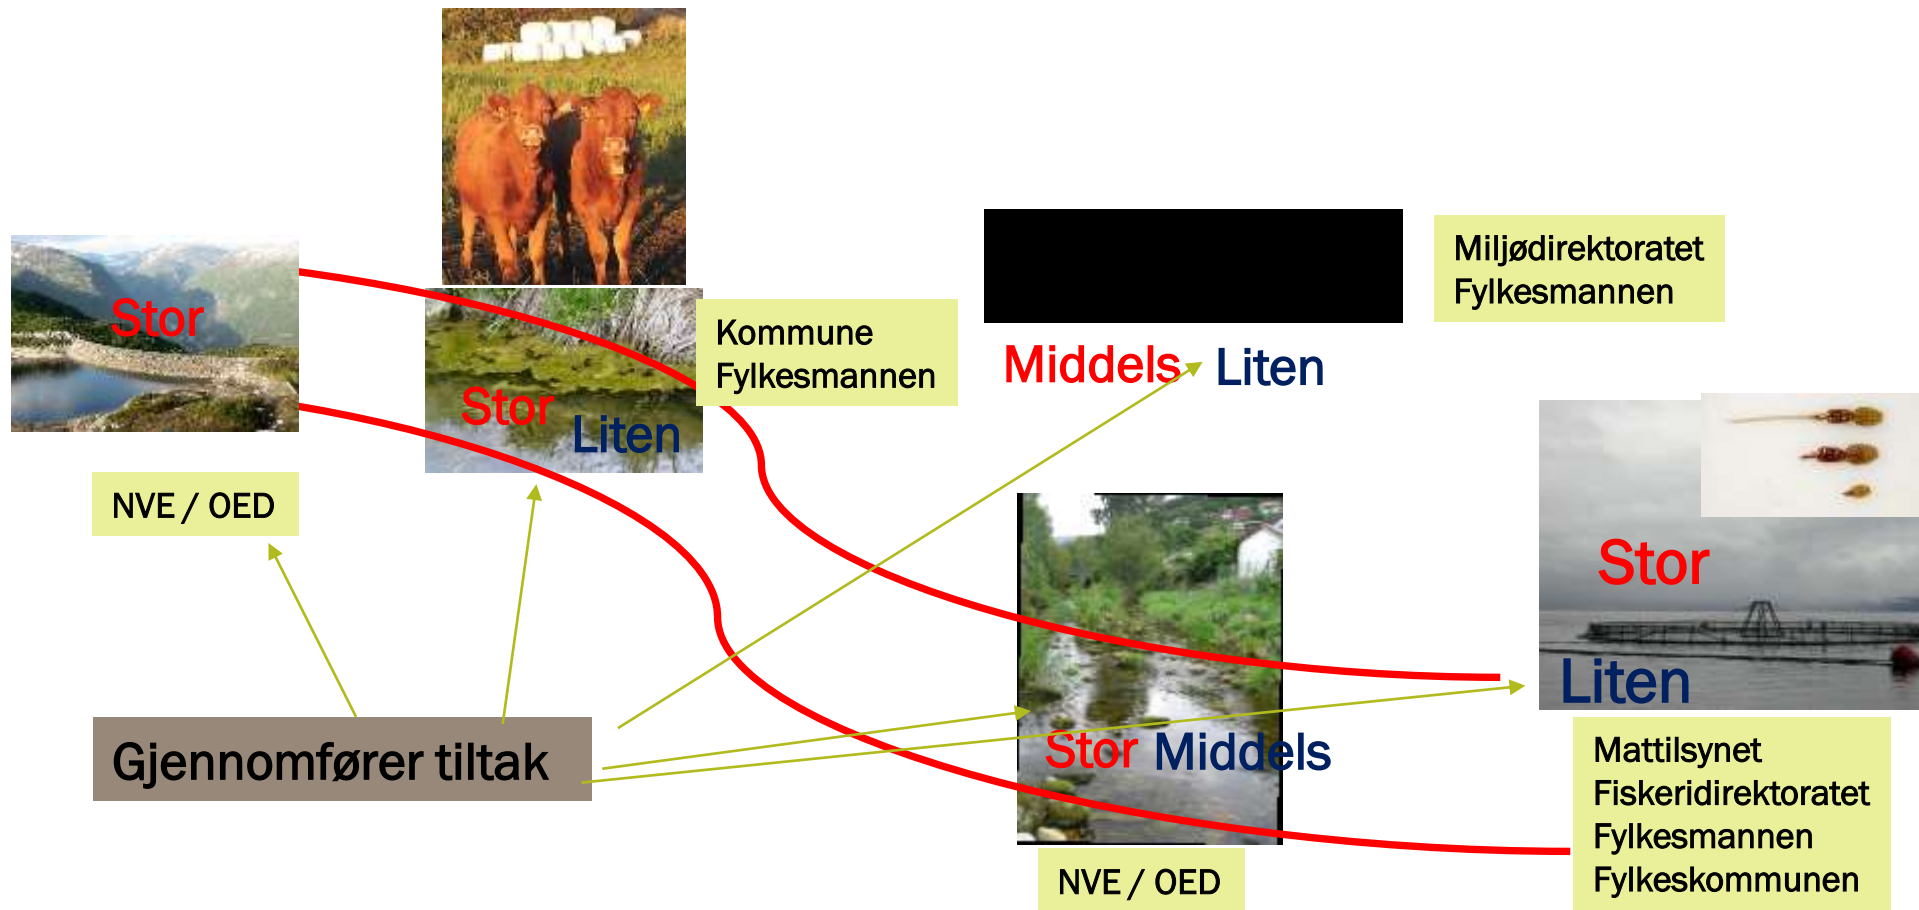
Stor

Stor Liten

Kommune
Fylkesmannen

NVE / OED

Middels Liten

Miljødirektoratet
Fylkesmannen

Stor

Liten

Gjennomfører tiltak

Stor Middels

NVE / OED

Mattilsynet
Fiskeridirektoratet
Fylkesmannen
Fylkeskommunen